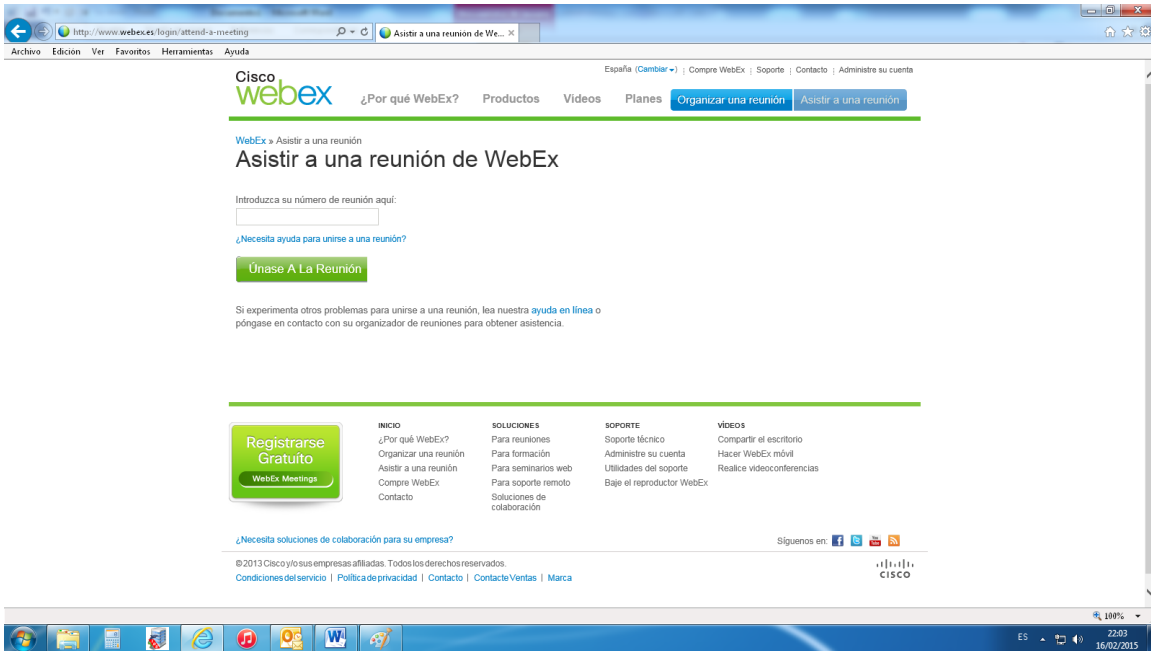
http://www.webex.es/login/attend-a-meeting

Asistir a una reunión de We... ×

Archivo Edición Ver Favoritos Herramientas Ayuda

Cisco webex

España (Cambiar) | Compre WebEx | Soporte | Contacto | Administre su cuenta

¿Por qué WebEx? Productos Videos Planes Organizar una reunión Asistir a una reunión

WebEx » Asistir a una reunión

Asistir a una reunión de WebEx

Introduzca su número de reunión aquí:

¿Necesita ayuda para unirse a una reunión?

Únase A La Reunión

Si experimenta otros problemas para unirse a una reunión, lea nuestra ayuda en línea o póngase en contacto con su organizador de reuniones para obtener asistencia.

Registrarse Gratuito
WebEx Meetings

INICIO
¿Por qué WebEx?
Organizar una reunión
Asistir a una reunión
Compre WebEx
Contacto

SOLUCIONES
Para reuniones
Para formación
Para seminarios web
Para soporte remoto
Soluciones de colaboración

SOPORTE
Soporte técnico
Administre su cuenta
Utilidades del soporte
Baje el reproductor WebEx

VÍDEOS
Compartir el escritorio
Hacer WebEx móvil
Realice videoconferencias

¿Necesita soluciones de colaboración para su empresa?

Síguenos en:

©2013 Cisco y/o sus empresas afiliadas. Todos los derechos reservados.
Condiciones del servicio | Política de privacidad | Contacto | Contacte Ventas | Marca

cisco

100%

ES 22:03 16/02/2015